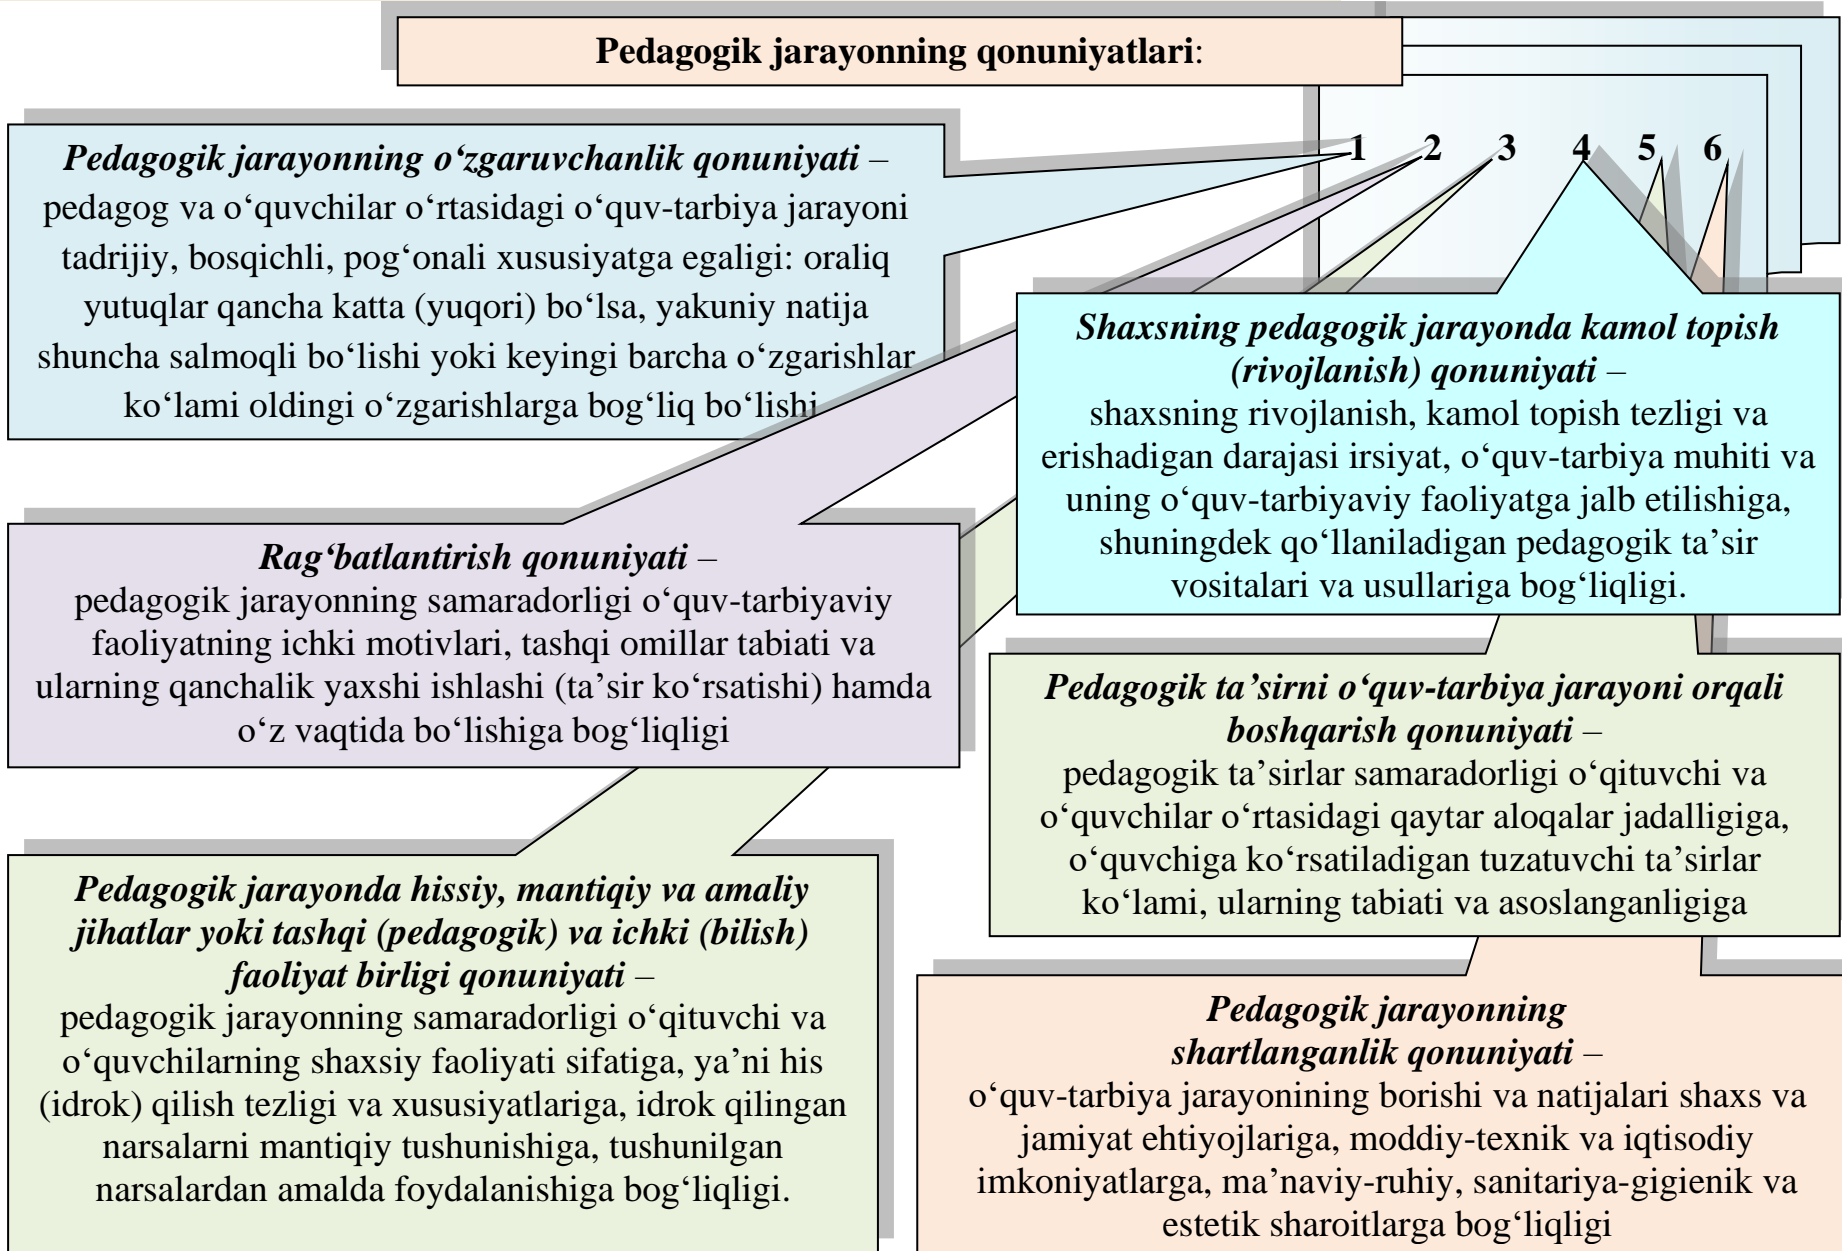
**Pedagogik jarayonning qonuniyatlari**:

1 2 3 4 5 6

*Pedagogik jarayonning o‘zgaruvchanlik qonuniyati* – pedagog va o‘quvchilar o‘rtasidagi o‘quv-tarbiya jarayoni tadrijiy, bosqichli, pog‘onali xususiyatga egaligi: oraliq yutuqlar qancha katta (yuqori) bo‘lsa, yakuniy natija shuncha salmoqli bo‘lishi yoki keyingi barcha o‘zgarishlar ko‘lami oldingi o‘zgarishlarga bog‘liq bo‘lishi

*Shaxsning pedagogik jarayonda kamol topish (rivojlanish) qonuniyati* – shaxsning rivojlanish, kamol topish tezligi va erishadigan darajasi irsiyat, o‘quv-tarbiya muhiti va uning o‘quv-tarbiyaviy faoliyatga jalb etilishiga, shuningdek qo‘llaniladigan pedagogik ta’sir vositalari va usullariga bog‘liqligi.

*Rag‘batlantirish qonuniyati* – pedagogik jarayonning samaradorligi o‘quv-tarbiyaviy faoliyatning ichki motivlari, tashqi omillar tabiati va ularning qanchalik yaxshi ishlashi (ta’sir ko‘rsatishi) hamda o‘z vaqtida bo‘lishiga bog‘liqligi

*Pedagogik ta’sirni o‘quv-tarbiya jarayoni orqali boshqarish qonuniyati* – pedagogik ta’sirlar samaradorligi o‘qituvchi va o‘quvchilar o‘rtasidagi qaytar aloqalar jadalligiga, o‘quvchiga ko‘rsatiladigan tuzatuvchi ta’sirlar ko‘lami, ularning tabiati va asoslanganligiga

*Pedagogik jarayonda hissiy, mantiqiy va amaliy jihatlar yoki tashqi (pedagogik) va ichki (bilish) faoliyat birligi qonuniyati* – pedagogik jarayonning samaradorligi o‘qituvchi va o‘quvchilarning shaxsiy faoliyati sifatiga, ya’ni his (idrok) qilish tezligi va xususiyatlariga, idrok qilingan narsalarni mantiqiy tushunishiga, tushunilgan narsalardan amalda foydalanishiga bog‘liqligi.

*Pedagogik jarayonning shartlanganlik qonuniyati* – o‘quv-tarbiya jarayonining borishi va natijalari shaxs va jamiyat ehtiyojlariga, moddiy-texnik va iqtisodiy imkoniyatlarga, ma’naviy-ruhiy, sanitariya-gigienik va estetik sharoitlarga bog‘liqligi